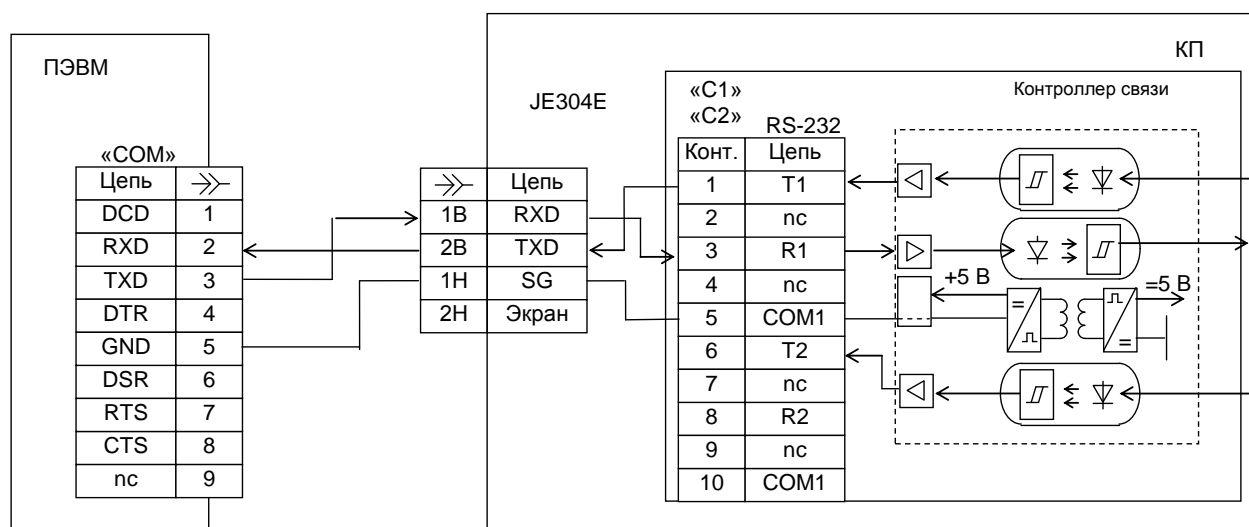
ПЭВМ

«COM»

| Цепь | $\rightarrow\!\succ$ |
|---|---|
| DCD | 1 |
| RXD | 2 |
| TXD | 3 |
| DTR | 4 |
| GND | 5 |
| DSR | 6 |
| RTS | 7 |
| CTS | 8 |
| nc | 9 |

JE304E

| $\rightarrow\!\succ$ | Цепь |
|---|---|
| 1В | RXD |
| 2В | TXD |
| 1Н | SG |
| 2Н | Экран |

КП

«С1»
«С2»

RS-232

| Конт. | Цепь |
|---|---|
| 1 | T1 |
| 2 | nc |
| 3 | R1 |
| 4 | nc |
| 5 | COM1 |
| 6 | T2 |
| 7 | nc |
| 8 | R2 |
| 9 | nc |
| 10 | COM1 |

Контроллер связи

+5 В

=5 В